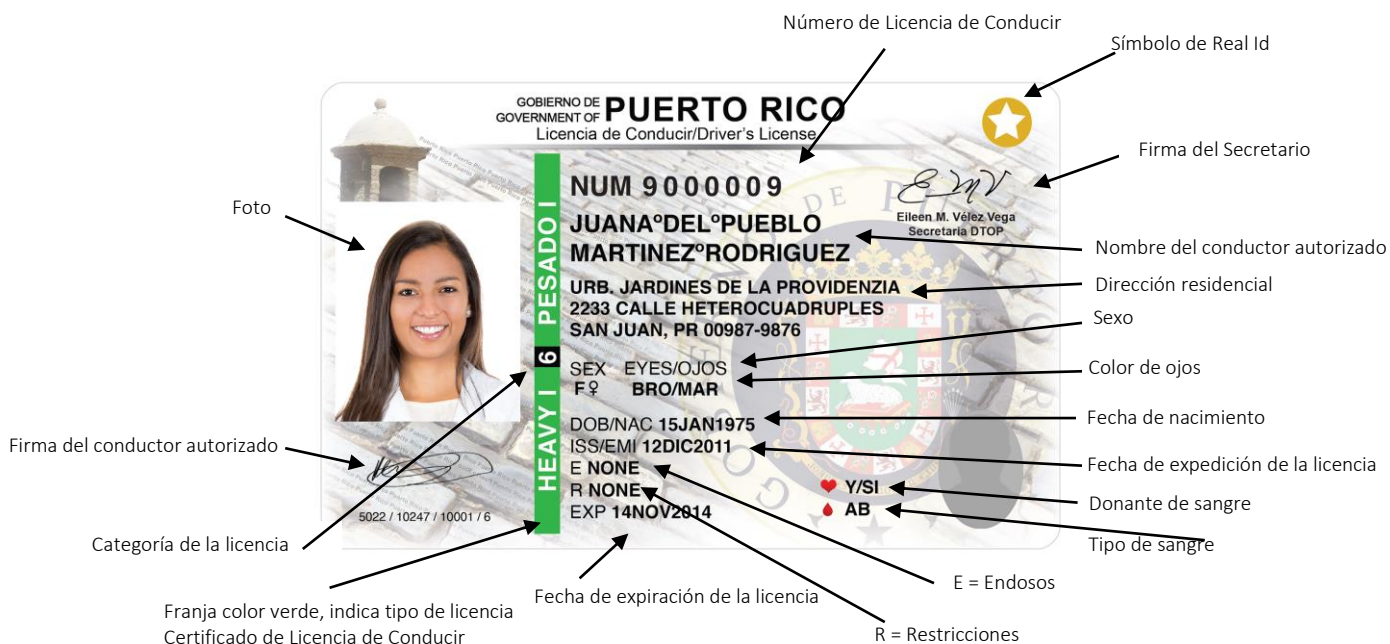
Número de Licencia de Conducir

Símbolo de Real Id

GOBIERNO DE GOVERNMENT OF PUERTO RICO
Licencia de Conducir/Driver's License

Firma del Secretario

HEAVY I 6 PESADO I

NUM 9000009
JUANAºDELºPUEBLO
MARTINEZºRODRIGUEZ
URB. JARDINES DE LA PROVIDENCIA
2233 CALLE HETEROCUADRUPLES
SAN JUAN, PR 00987-9876
SEX EYES/OJOS
F♀ BRO/MAR
DOB/NAC 15JAN1975
ISS/EMI 12DIC2011
E NONE
R NONE
EXP 14NOV2014

Eileen M. Vélez Vega
Secretaria DTOP

Y/SI
AB

5022 / 10247 / 10001 / 6

Foto

Nombre del conductor autorizado

Dirección residencial

Sexo

Color de ojos

Fecha de nacimiento

Firma del conductor autorizado

Fecha de expedición de la licencia

Donante de sangre

Tipo de sangre

Categoría de la licencia

E = Endosos

Franja color verde, indica tipo de licencia
Certificado de Licencia de Conducir

Fecha de expiración de la licencia

R = Restricciones